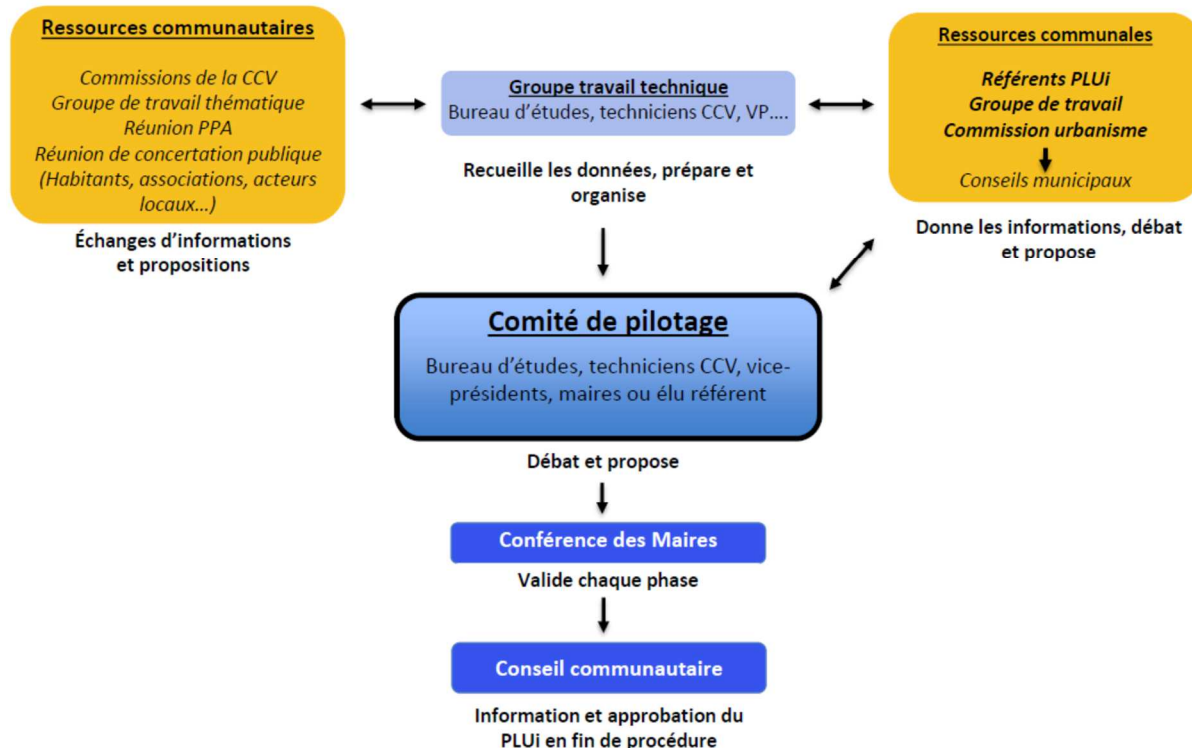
Ressources communautaires

Commissions de la CCV
Groupe de travail thématique
Réunion PPA
Réunion de concertation publique
(Habitants, associations, acteurs locaux...)

Échanges d'informations et propositions

Groupe travail technique
Bureau d'études, techniciens CCV, VP....

Recueille les données, prépare et organise

Ressources communales

Référents PLUi
Groupe de travail
Commission urbanisme
Conseils municipaux

Donne les informations, débat et propose

Comité de pilotage

Bureau d'études, techniciens CCV, vice-présidents, maires ou élu référent

Débat et propose

Conférence des Maires

Valide chaque phase

Conseil communautaire

Information et approbation du PLUi en fin de procédure